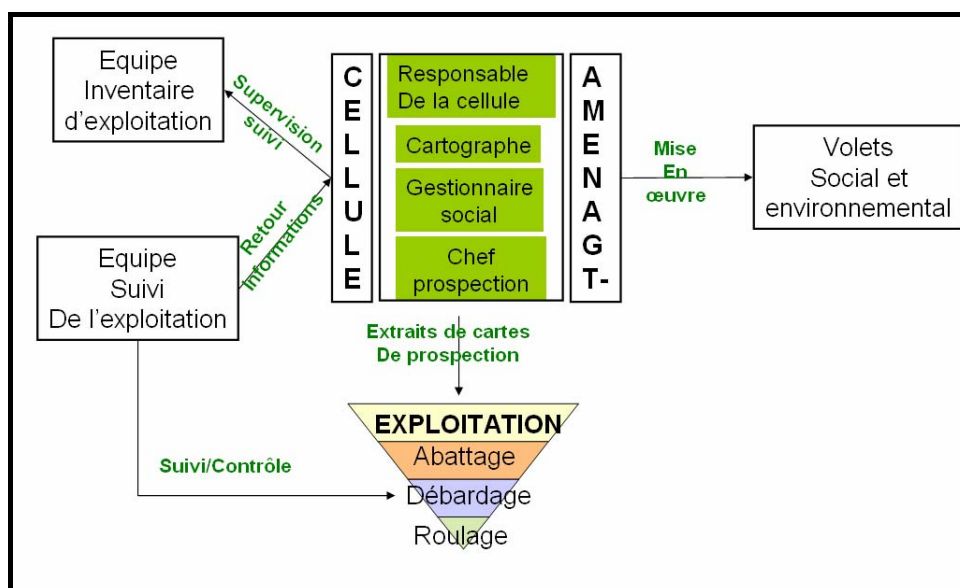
Equipe Inventaire d'exploitation

Supervision suivi

Retour Informations

Equipe Suivi De l'exploitation

C
E
L
L
U
L
E

Responsable De la cellule

Cartographe

Gestionnaire social

Chef prospection

A
M
E
N
A
G
T-

Mise En œuvre

Volets Social et environnemental

Extraits de cartes De prospection

EXPLOITATION
Abattage
Débardage
Roulage

Suivi/Contrôle